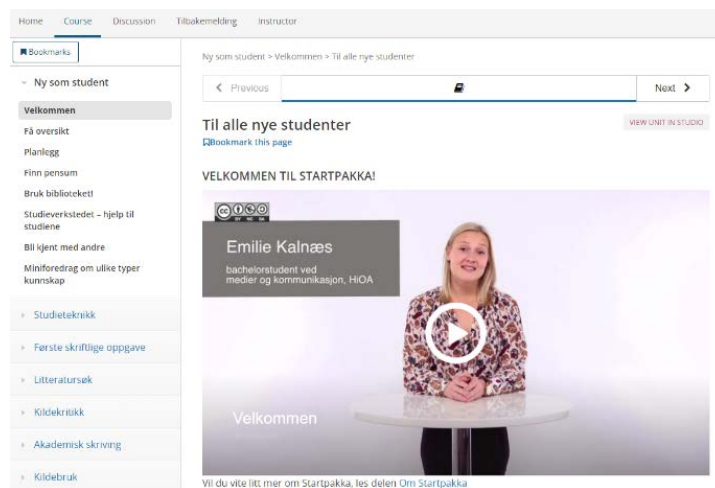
Home Course Discussion Tilbakemelding Instructor

Bookmarks

Ny som student

Velkommen

Få oversikt

Planlegg

Finn pensum

Bruk biblioteket

Studieverkstedet – hjelp til studiene

Bli kjent med andre

Miniforedrag om ulike typer kunnskap

Studieteknikk

Første skriftlige oppgave

Litteratursøk

Kildekritikk

Akademisk skriving

Kildebruk

Ny som student > Velkommen > Til alle nye studenter

< Previous

Next >

Til alle nye studenter

Bookmark this page

VIEW UNIT IN STUDIO

VELKOMMEN TIL STARTPAKKA!

Emilie Kalnæs

bachelorstudent ved medier og kommunikasjon, HiOA

Velkommen

Vil du vite litt mer om Startpakka, les delen Om Startpakka